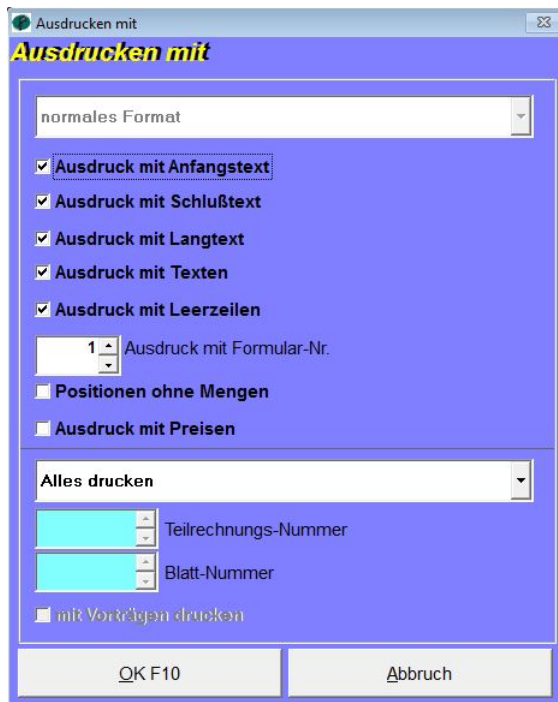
Ausdrucken mit

Ausdrucken mit

normales Format

Ausdruck mit Anfangstext

Ausdruck mit Schlußtext

Ausdruck mit Langtext

Ausdruck mit Texten

Ausdruck mit Leerzeilen

1 Ausdruck mit Formular-Nr.

Positionen ohne Mengen

Ausdruck mit Preisen

Alles drucken

Teilrechnungs-Nummer

Blatt-Nummer

mit Vorträgen drucken

OK F10

Abbruch